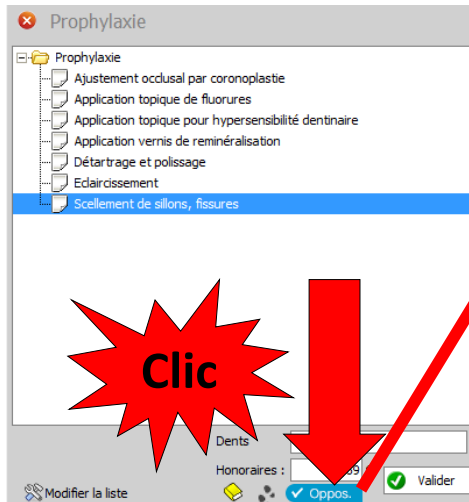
Prophylaxie

Prophylaxie
Ajustement occlusal par coronoplastie
Application topique de fluorures
Application topique pour hypersensibilité dentinaire
Application vernis de reminéralisation
Détartrage et polissage
Eclaircissement
Scellement de sillons, fissures

Clic

Dents
Honoraires : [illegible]39
Modifier la liste
Oppos.
Valider